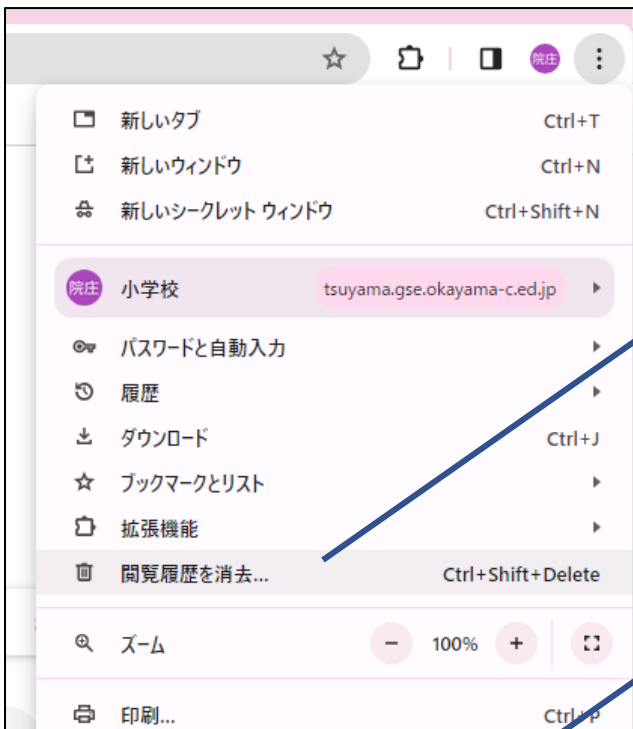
院庄

新しいタブ Ctrl+T

新しいウィンドウ Ctrl+N

新しいシークレット ウィンドウ Ctrl+Shift+N

院庄 小学校 tsuyama.gse.okayama-c.ed.jp

パスワードと自動入力

履歴

ダウンロード Ctrl+J

ブックマークとリスト

拡張機能

閲覧履歴を消去... Ctrl+Shift+Delete

ズーム − 100% +

印刷... Ctrl+P